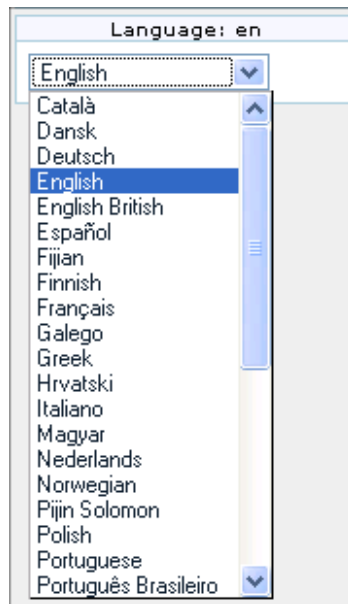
Language: en

English

Català
Dansk
Deutsch
English
English British
Español
Fijian
Finnish
Français
Galego
Greek
Hrvatski
Italiano
Magyar
Nederlands
Norwegian
Pijin Solomon
Polish
Portuguese
Português Brasileiro